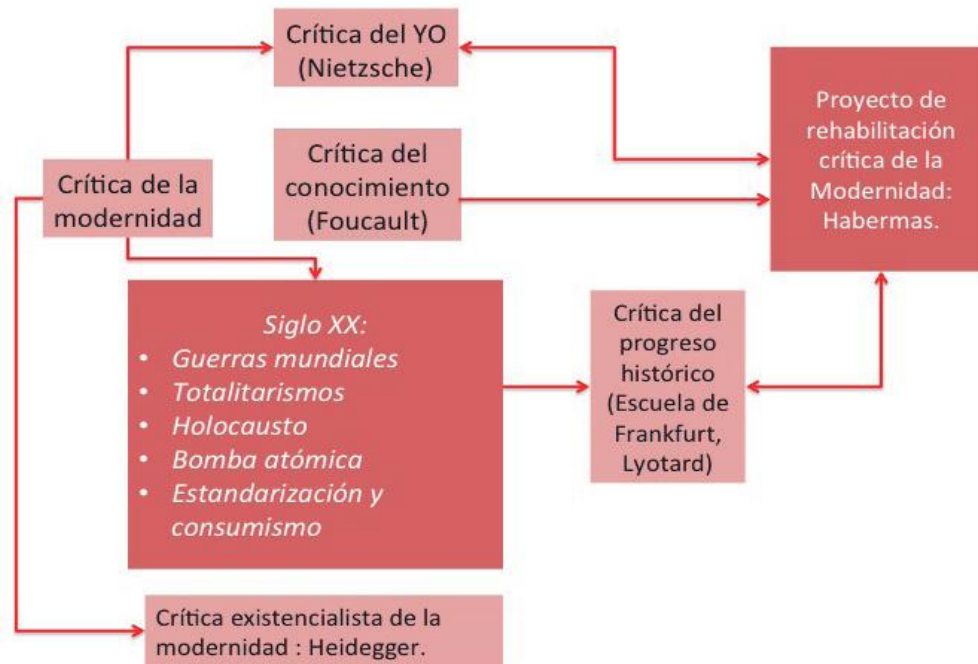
Crítica del YO (Nietzsche)

Crítica del conocimiento (Foucault)

Crítica de la modernidad

Proyecto de rehabilitación crítica de la Modernidad: Habermas.

Siglo XX:
- Guerras mundiales
- Totalitarismos
- Holocausto
- Bomba atómica
- Estandarización y consumismo

Crítica del progreso histórico (Escuela de Frankfurt, Lyotard)

Crítica existencialista de la modernidad : Heidegger.